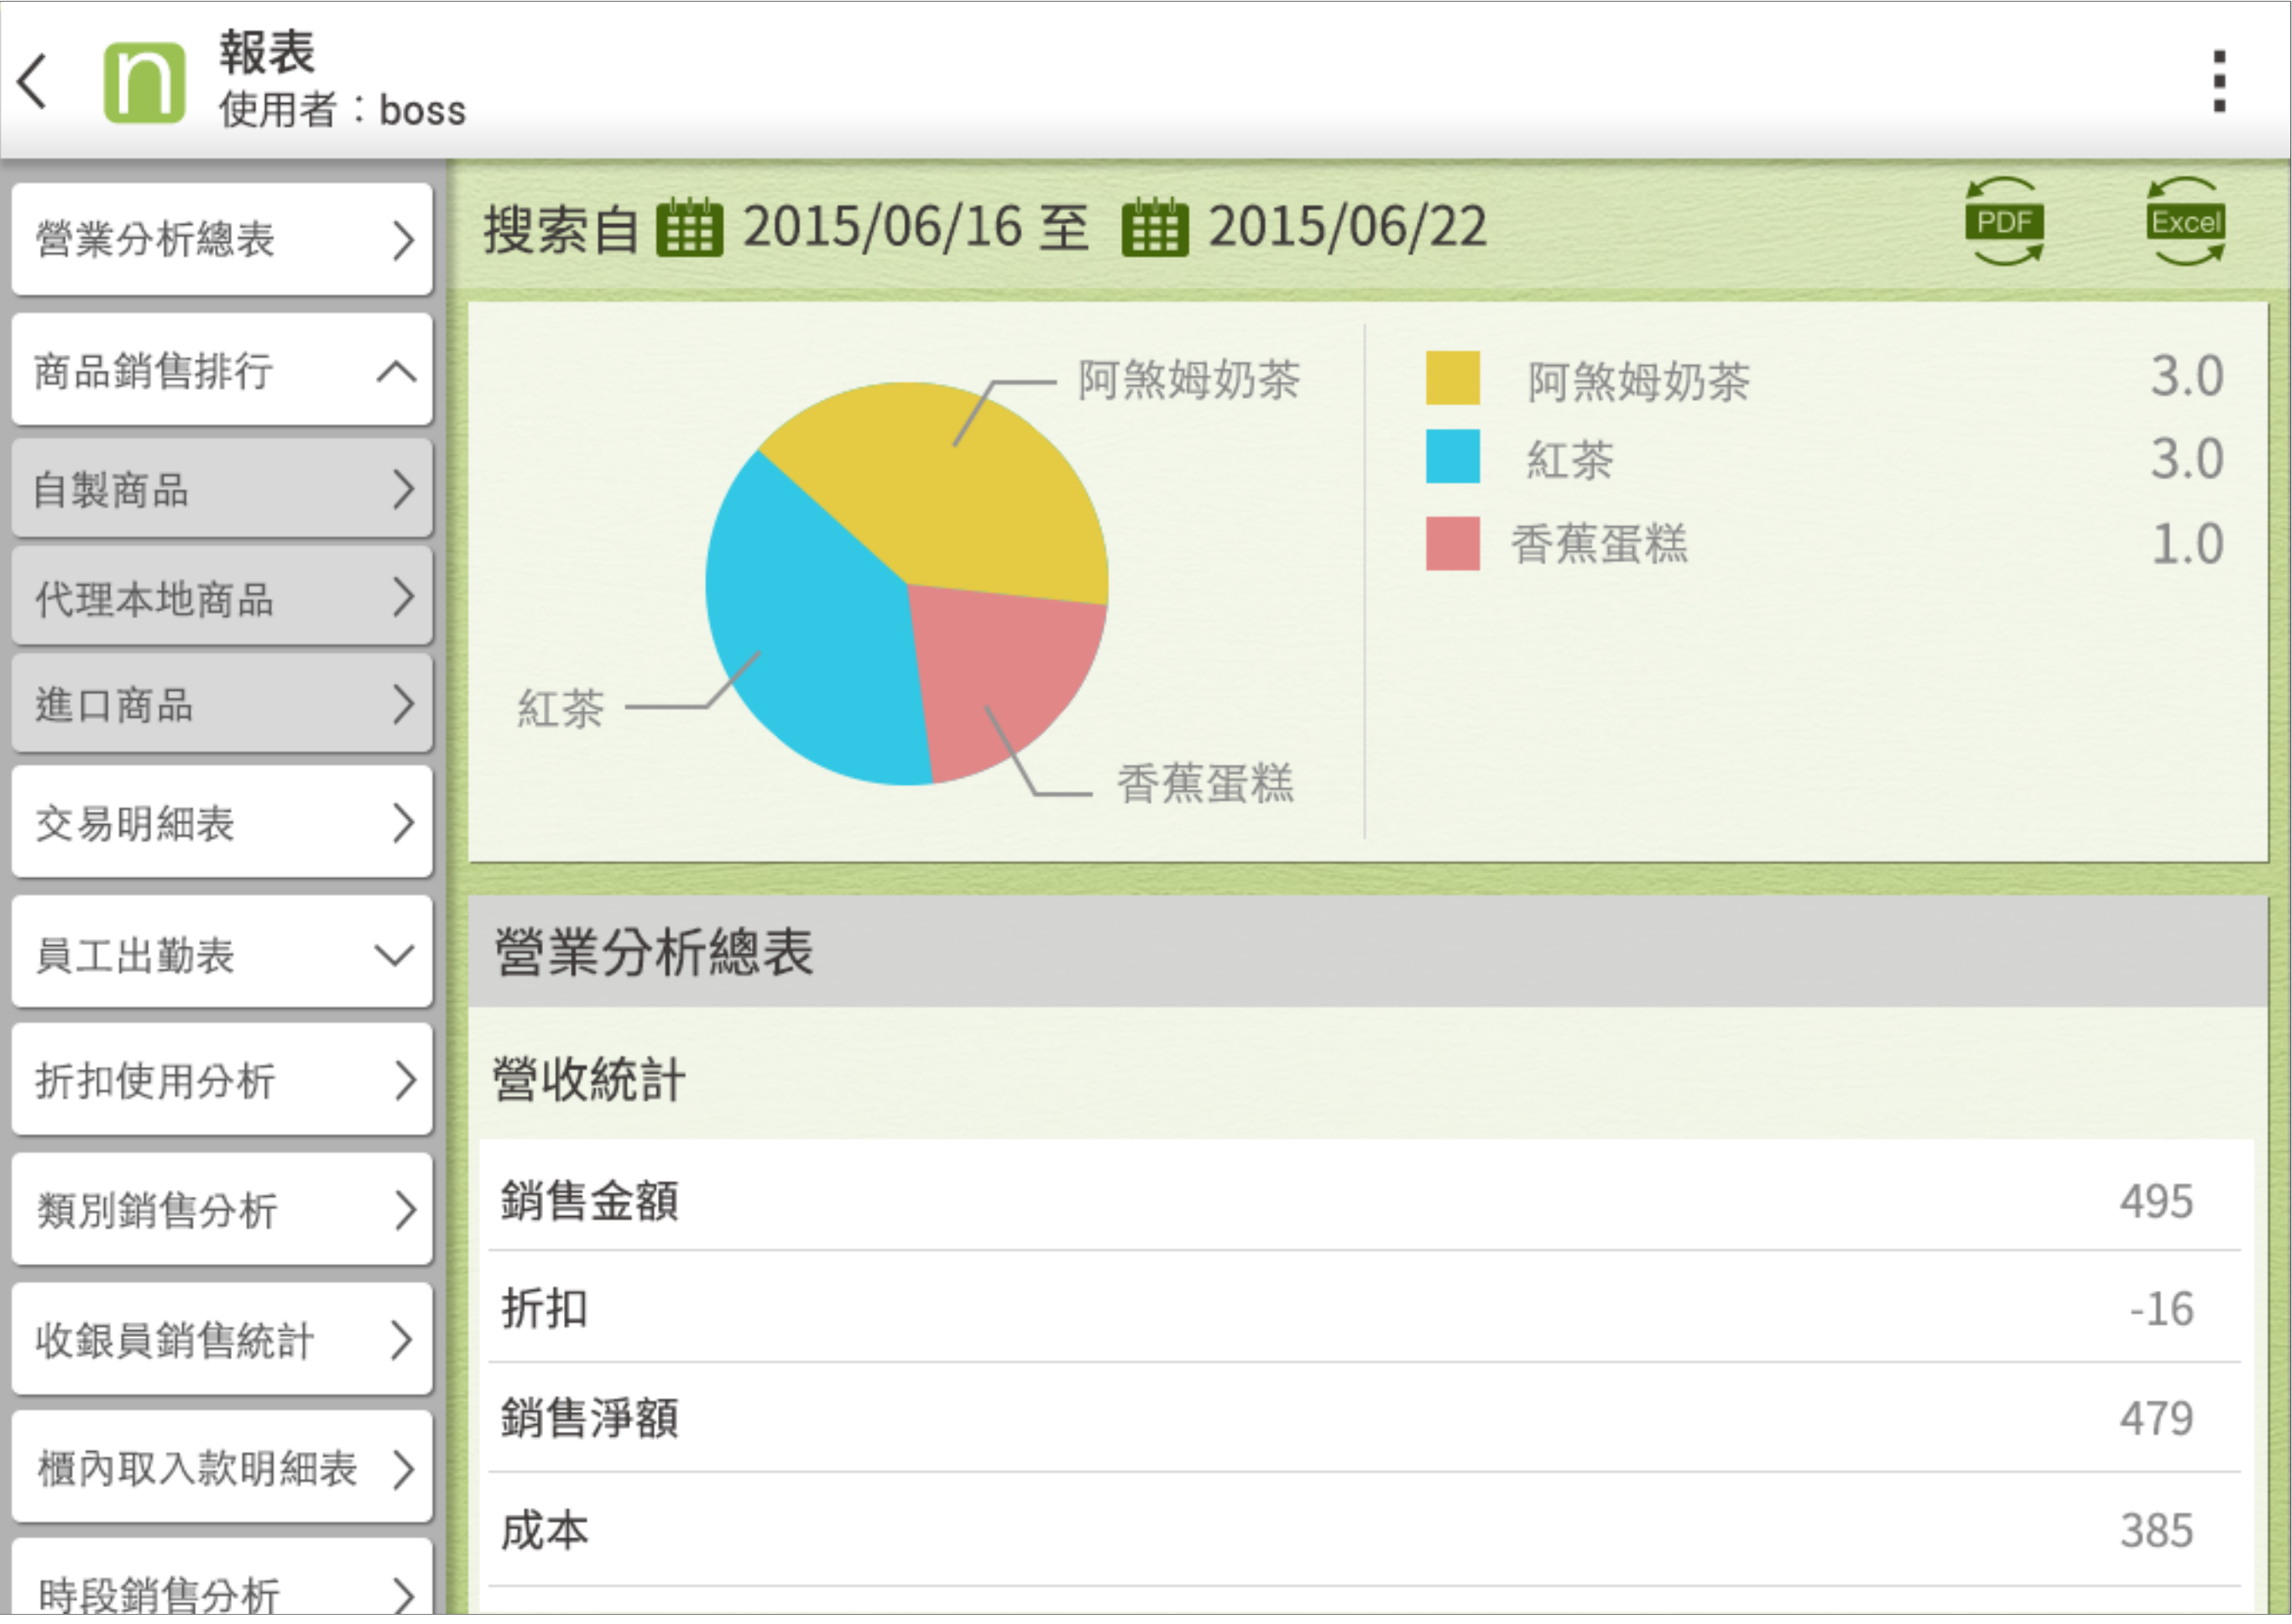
報表
使用者：boss

營業分析總表
商品銷售排行
自製商品
代理本地商品
進口商品
交易明細表
員工出勤表
折扣使用分析
類別銷售分析
收銀員銷售統計
櫃內取入款明細表
時段銷售分析

搜索自 2015/06/16 至 2015/06/22

PDF
Excel

阿煞姆奶茶
紅茶
香蕉蛋糕

| | |
|---|---|
| 阿煞姆奶茶 | 3.0 |
| 紅茶 | 3.0 |
| 香蕉蛋糕 | 1.0 |

營業分析總表

營收統計

| | |
|---|---|
| 銷售金額 | 495 |
| 折扣 | -16 |
| 銷售淨額 | 479 |
| 成本 | 385 |